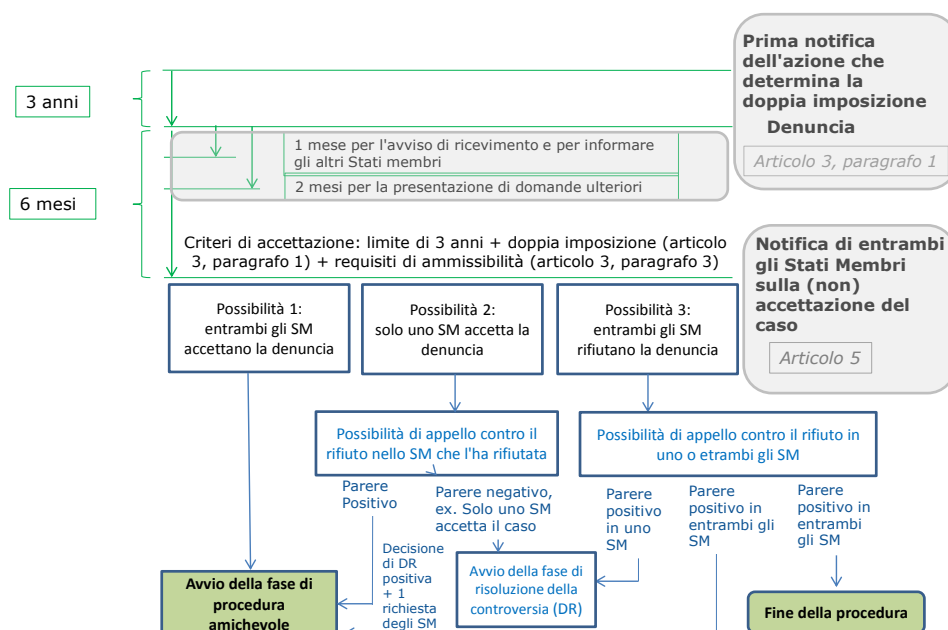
Prima notifica dell'azione che determina la doppia imposizione

Denuncia

Articolo 3, paragrafo 1

3 anni

6 mesi

1 mese per l'avviso di ricevimento e per informare gli altri Stati membri

2 mesi per la presentazione di domande ulteriori

Criteri di accettazione: limite di 3 anni + doppia imposizione (articolo 3, paragrafo 1) + requisiti di ammissibilità (articolo 3, paragrafo 3)

Notifica di entrambi gli Stati Membri sulla (non) accettazione del caso

Articolo 5

Possibilità 1: entrambi gli SM accettano la denuncia

Possibilità 2: solo uno SM accetta la denuncia

Possibilità 3: entrambi gli SM rifiutano la denuncia

Possibilità di appello contro il rifiuto nello SM che l'ha rifiutata

Possibilità di appello contro il rifiuto in uno o etrambi gli SM

Parere Positivo

Parere negativo, ex. Solo uno SM accetta il caso

Parere positivo in uno SM

Parere positivo in entrambi gli SM

Parere positivo in entrambi gli SM

Decisione di DR positiva + 1 richiesta degli SM

Avvio della fase di risoluzione della controversia (DR)

Avvio della fase di procedura amichevole

Fine della procedura